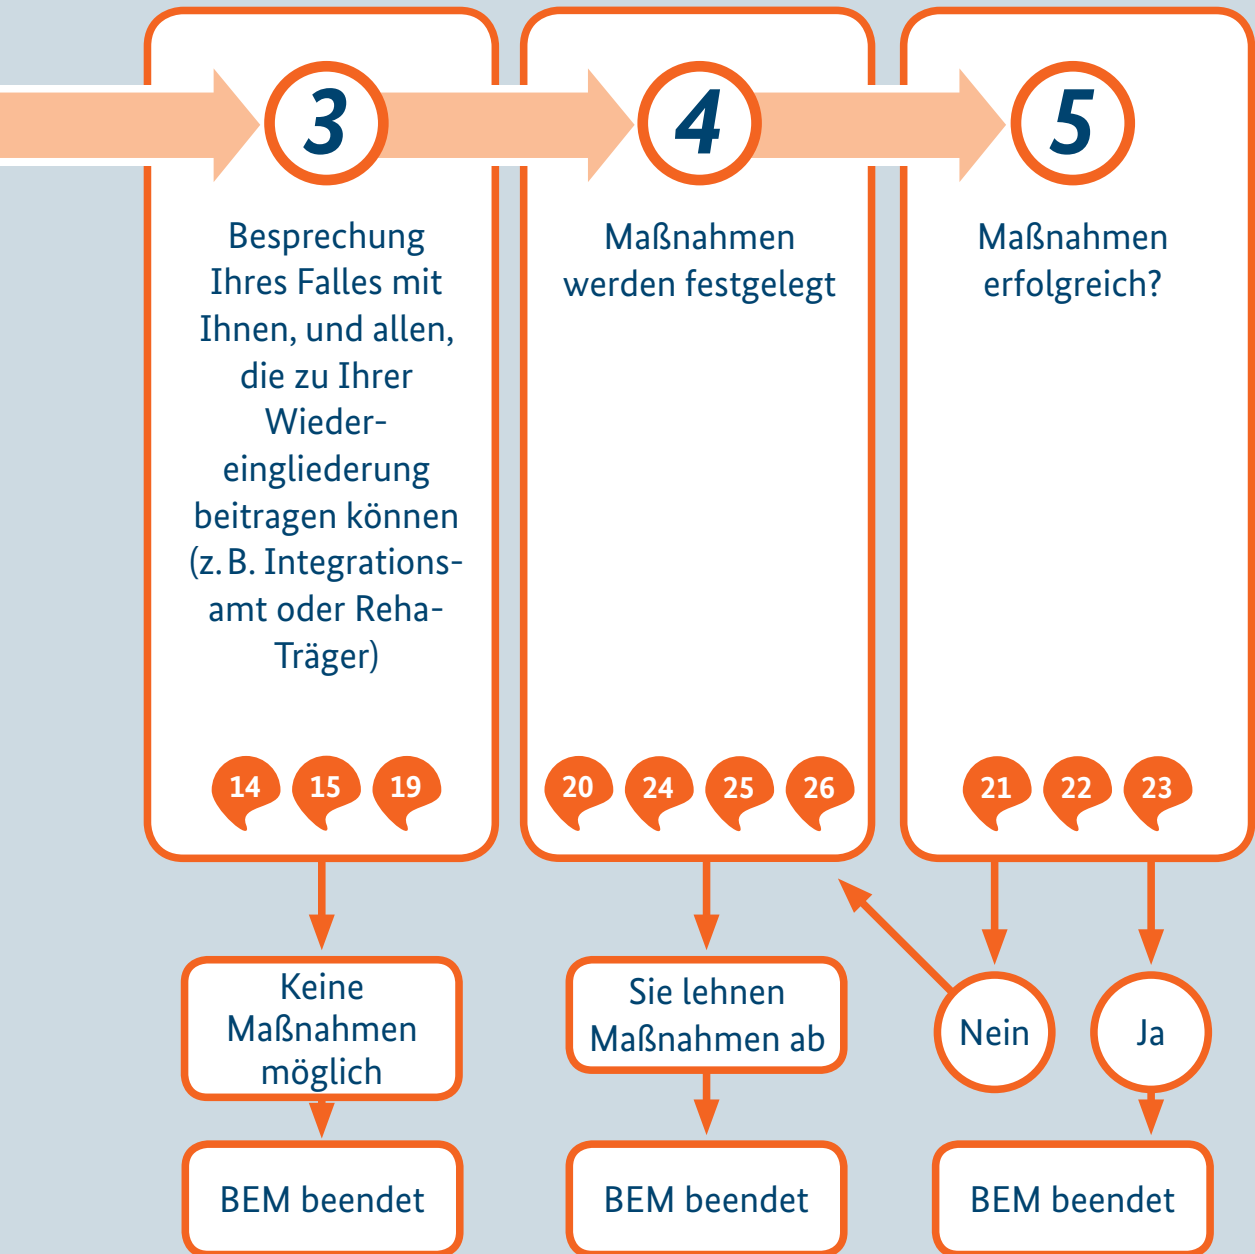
3

Besprechung Ihres Falles mit Ihnen, und allen, die zu Ihrer Wiedereingliederung beitragen können (z. B. Integrationsamt oder Reha-Träger)

14 15 19

4

Maßnahmen werden festgelegt

20 24 25 26

5

Maßnahmen erfolgreich?

21 22 23

Keine Maßnahmen möglich

BEM beendet

Sie lehnen Maßnahmen ab

BEM beendet

Nein

Ja

BEM beendet